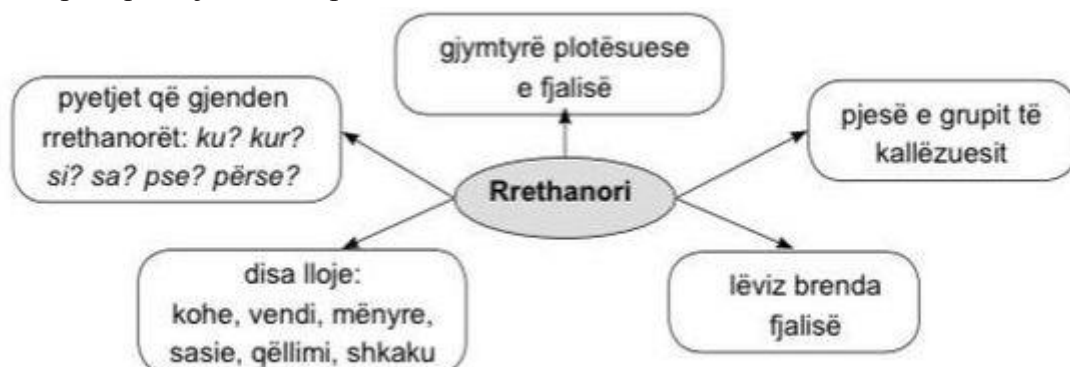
gjymtyrë plotësuese e fjalisë

pyetjet që gjenden rrethanorët: *ku? kur? si? sa? pse? përse?*

pjesë e grupit të kallëzuesit

Rrethanori

disa lloje: kohe, vendi, mënyre, sasie, qëllimi, shkaku

lëviz brenda fjalisë